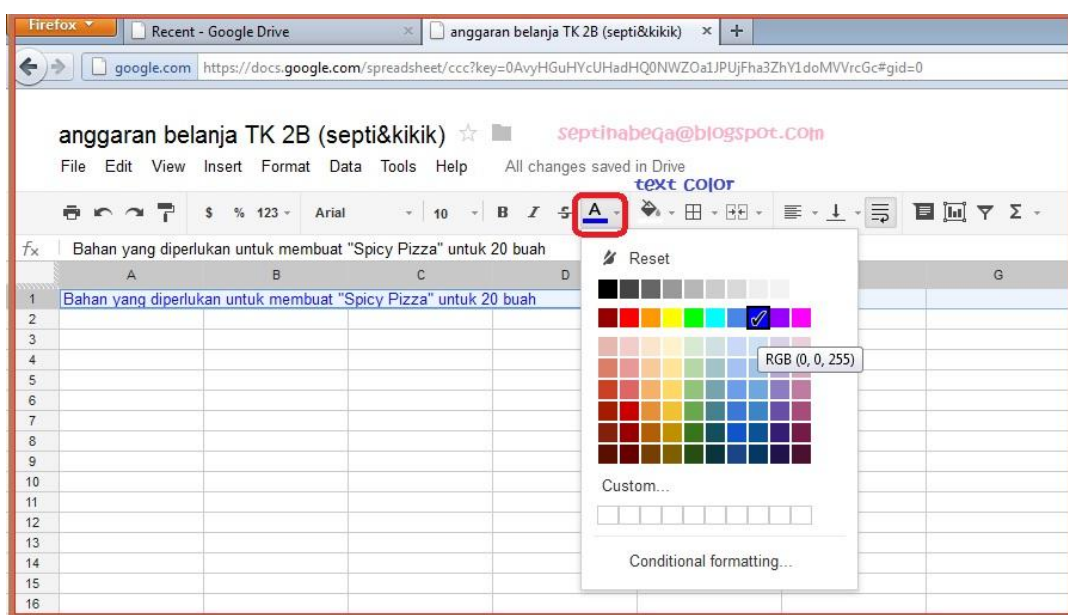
Firefox
Recent - Google Drive
anggaran belanja TK 2B (septi&kikik)
google.com https://docs.google.com/spreadsheet/ccc?key=0AvyHGuHYcUHadHQ0NWZOa1JPUjFha3ZhY1doMVVrcGc#gid=0

anggaran belanja TK 2B (septi&kikik)
septinabega@blogspot.com

File Edit View Insert Format Data Tools Help All changes saved in Drive

text color

$ % 123 Arial 10 B I S A

$f_x$ Bahan yang diperlukan untuk membuat "Spicy Pizza" untuk 20 buah

| | A | B | C | D | G |
|---|---|---|---|---|---|
| 1 | Bahan yang diperlukan untuk membuat "Spicy Pizza" untuk 20 buah | | | | |
| 2 | | | | | |
| 3 | | | | | |
| 4 | | | | | |
| 5 | | | | | |
| 6 | | | | | |
| 7 | | | | | |
| 8 | | | | | |
| 9 | | | | | |
| 10 | | | | | |
| 11 | | | | | |
| 12 | | | | | |
| 13 | | | | | |
| 14 | | | | | |
| 15 | | | | | |
| 16 | | | | | |

Reset
RGB (0, 0, 255)
Custom...
Conditional formatting...